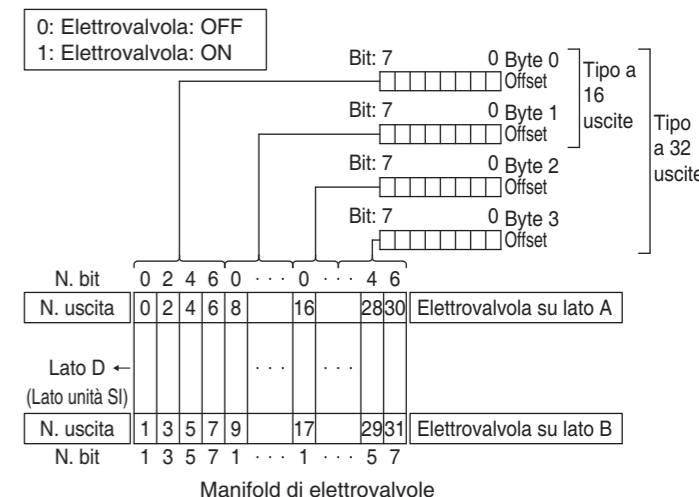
0: Elettrovalvola: OFF
1: Elettrovalvola: ON

Bit: 7 0 Byte 0 Offset
Bit: 7 0 Byte 1 Offset
Bit: 7 0 Byte 2 Offset
Bit: 7 0 Byte 3 Offset

Tipo a 16 uscite
Tipo a 32 uscite

N. bit 0 2 4 6 0 · · · 0 · · · 4 6

| N. uscita | 0 | 2 | 4 | 6 | 8 | | 16 | | 28 | 30 | Elettrovalvola su lato A |
|---|---|---|---|---|---|---|---|---|---|---|---|

Lato D ←
(Lato unità SI)

· · · · · ·

| N. uscita | 1 | 3 | 5 | 7 | 9 | | 17 | | 29 | 31 | Elettrovalvola su lato B |
|---|---|---|---|---|---|---|---|---|---|---|---|

N. bit 1 3 5 7 1 · · · 1 · · · 5 7

Manifold di elettrovalvole